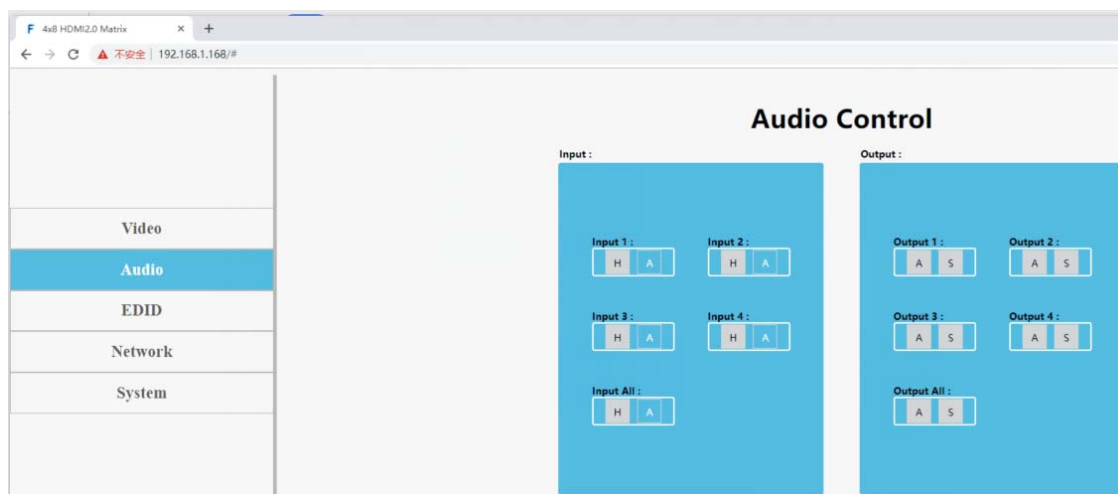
4x8 HDMI2.0 Matrix × +

不安全 | 192.168.1.168/#

Video
Audio
EDID
Network
System

Audio Control

Input :

Input 1 :
H A

Input 2 :
H A

Input 3 :
H A

Input 4 :
H A

Input All :
H A

Output :

Output 1 :
A S

Output 2 :
A S

Output 3 :
A S

Output 4 :
A S

Output All :
A S